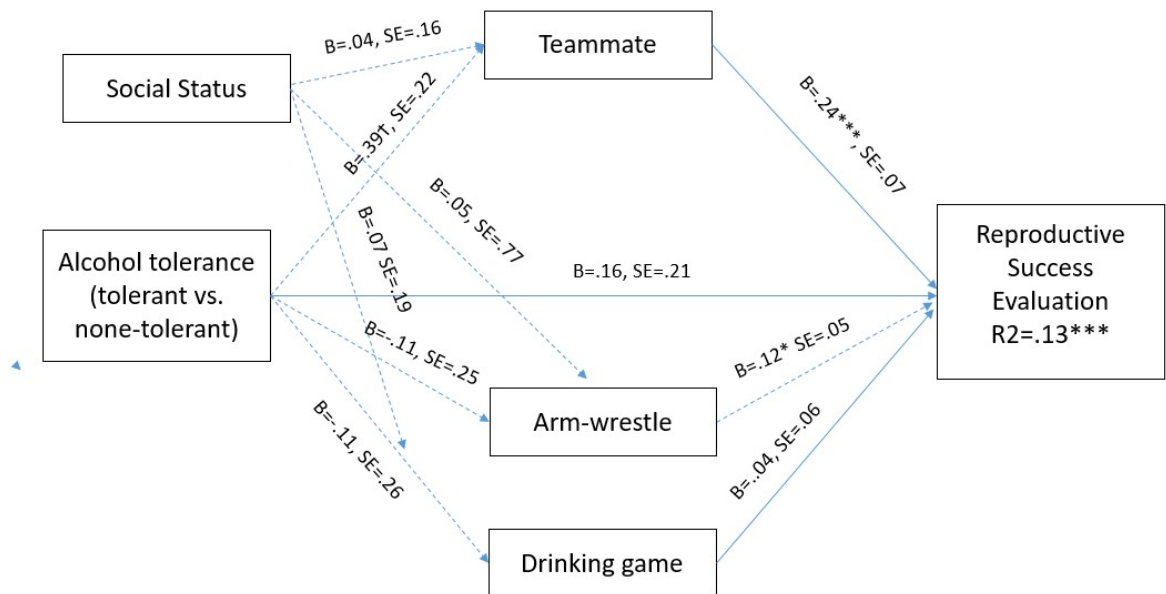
Social Status

Teammate

B=.04, SE=.16

B=.39†, SE=.22

B=.05, SE=.77

B=.07 SE=.19

B=.24***, SE=.07

Alcohol tolerance (tolerant vs. none-tolerant)

B=.16, SE=.21

Reproductive Success Evaluation R2=.13***

B=-.11, SE=.25

B=.12* SE=.05

B=-.11, SE=.26

Arm-wrestle

B=.04, SE=.06

Drinking game